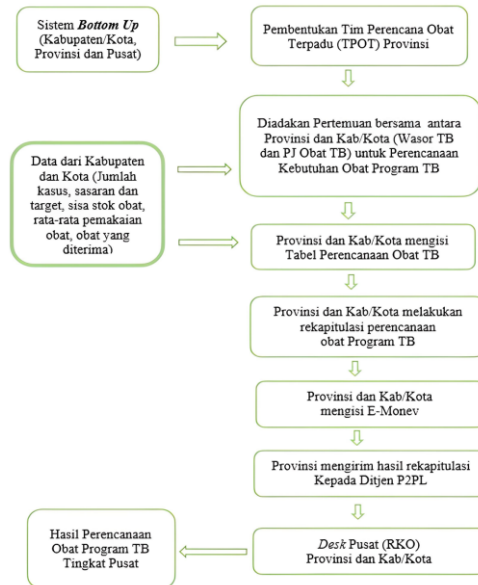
Sistem *Bottom Up* (Kabupaten/Kota, Provinsi dan Pusat)

Pembentukan Tim Perencana Obat Terpadu (TPOT) Provinsi

Diadakan Pertemuan bersama antara Provinsi dan Kab/Kota (Wasor TB dan PJ Obat TB) untuk Perencanaan Kebutuhan Obat Program TB

Data dari Kabupaten dan Kota (Jumlah kasus, sasaran dan target, sisa stok obat, rata-rata pemakaian obat, obat yang diterima)

Provinsi dan Kab/Kota mengisi Tabel Perencanaan Obat TB

Provinsi dan Kab/Kota melakukan rekapitulasi perencanaan obat Program TB

Provinsi dan Kab/Kota mengisi E-Monev

Provinsi mengirim hasil rekapitulasi Kepada Ditjen P2PL

*Desk* Pusat (RKO) Provinsi dan Kab/Kota

Hasil Perencanaan Obat Program TB Tingkat Pusat